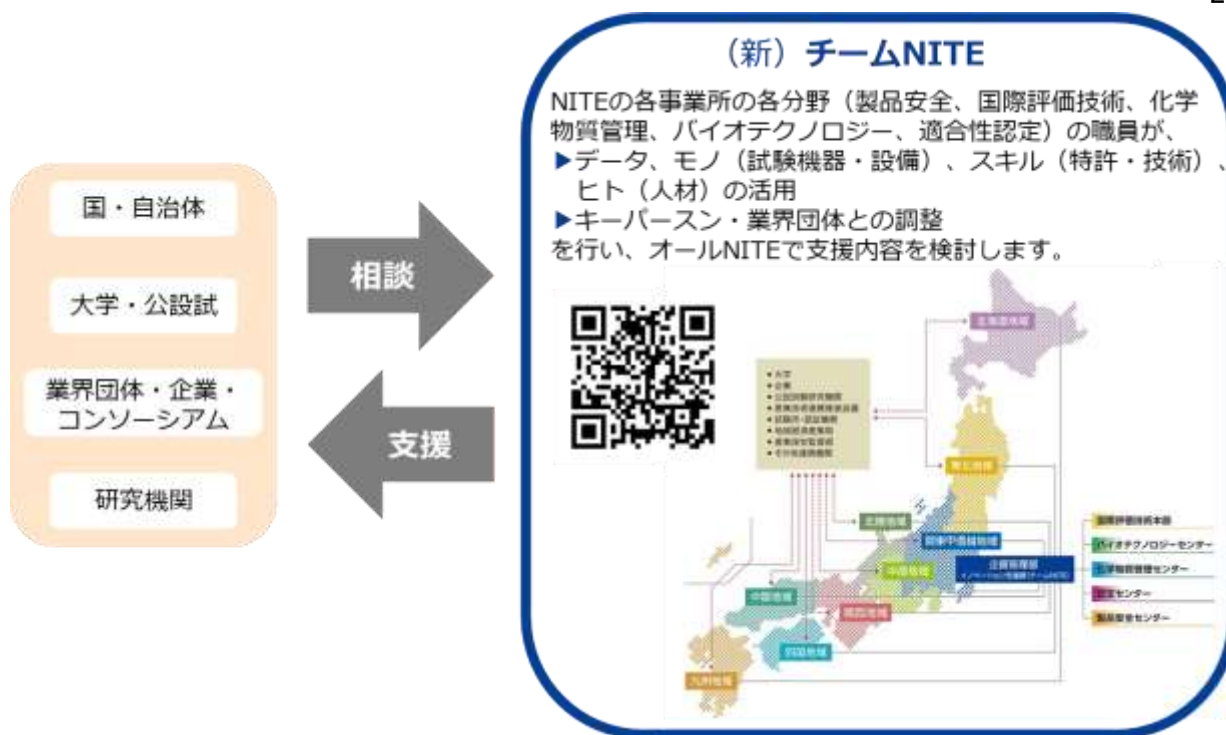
国・自治体

大学・公設試

業界団体・企業・コンソーシアム

研究機関

相談

支援

（新）チームNITE

NITEの各事業所の各分野（製品安全、国際評価技術、化学物質管理、バイオテクノロジー、適合性認定）の職員が、
▶データ、モノ（試験機器・設備）、スキル（特許・技術）、ヒト（人材）の活用
▶キーパースン・業界団体との調整
を行い、オールNITEで支援内容を検討します。

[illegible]

北海道支所

東北支所

北陸支所

関東甲信越支所

企画管理部

中部支所

近畿支所

中国支所

四国支所

九州支所

国際評価技術本部

バイオテクノロジーセンター

化学物質管理センター

認定センター

製品安全センター